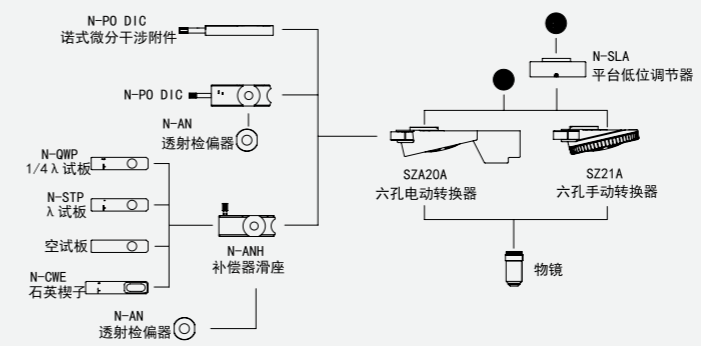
N-PO DIC
诺式微分干涉附件

N-PO DIC

N-AN
透射检偏器

N-QWP
1/4 λ 试板

N-STP
λ 试板

空试板

N-CWE
石英楔子

N-ANH
补偿器滑座

N-AN
透射检偏器

N-SLA
平台低位调节器

SZA20A
六孔电动转换器

SZ21A
六孔手动转换器

物镜